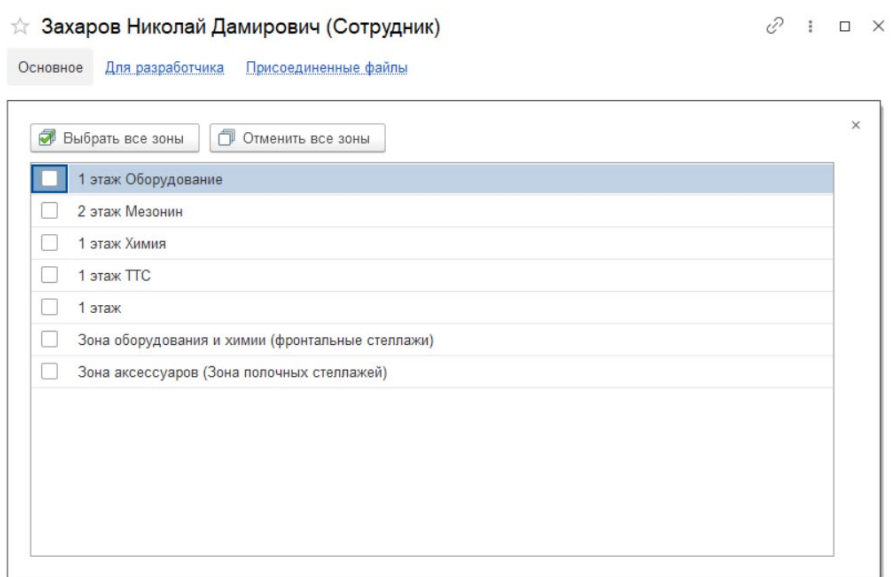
Захаров Николай Дамирович (Сотрудник)

Основное Для разработчика Присоединенные файлы

×

Выбрать все зоны Отменить все зоны

1 этаж Оборудование
2 этаж Мезонин
1 этаж Химия
1 этаж ТТС
1 этаж
Зона оборудования и химии (фронтальные стеллажи)
Зона аксессуаров (Зона полочных стеллажей)